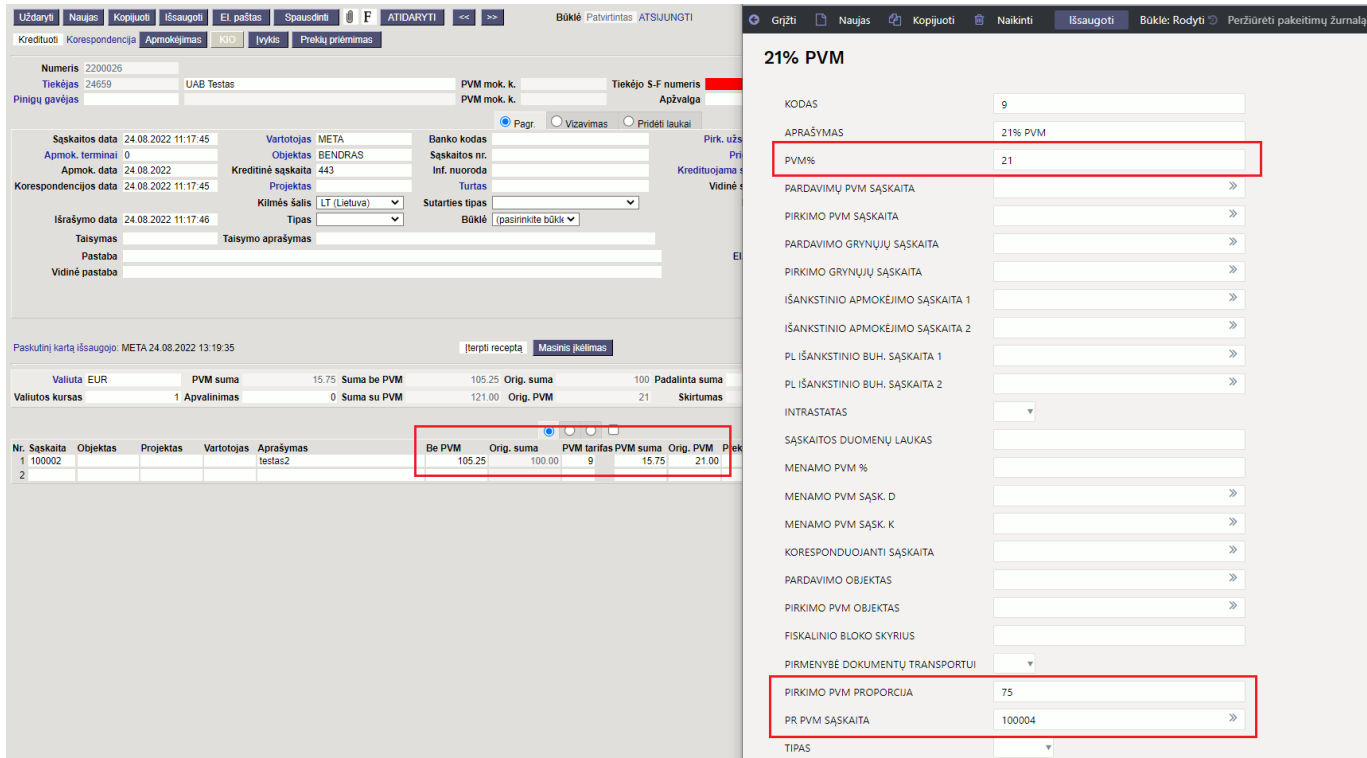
Uždaryti Naujas Kopijuoti Išsaugoti El. paštas Spausdinti F ATIDARYTI << >> Būklė Patvirtintas ATSIJUNGTI

Kreditinė Korespondencija Apmokėjimas KIO Įvykis Prekių priėmimas

Numeris 2200026
Tiekėjas 24659 UAB Testas PVM mok. k. Tiekėjo S-F numeris
Pinigų gavėjas PVM mok. k. Apžvalga

Pagr. Vizavimas Pridėti laukai

Sąskaitos data 24.08.2022 11:17:45 Vartotojas META Banko kodas Pirk. užs
Apmok. terminai 0 Objektas BENDRAS Sąskaitos nr. Pri
Apmok. data 24.08.2022 Kreditinė sąskaita 443 Inf. nuoroda Kredituojama s
Korespondencijos data 24.08.2022 11:17:45 Projektas Turtas Vidinė
Kilmės šalis LT (Lietuva) Sutarties tipas
Išrašymo data 24.08.2022 11:17:46 Tipas Būklė (pasirinkite būkl
Taisymas Taisymo aprašymas
Pastaba El
Vidinė pastaba

Paskutinį kartą išsaugojo: META 24.08.2022 13:19:35 Įterpti receptą Masinis įkėlimas

Valiuta EUR PVM suma 15.75 Suma be PVM 105.25 Orig. suma 100 Padalinta suma
Valiutos kursas 1 Apvalinimas 0 Suma su PVM 121.00 Orig. PVM 21 Skirtumas

| Nr. | Sąskaita | Objektas | Projektas | Vartotojas | Aprašymas | Be PVM | Orig. suma | PVM tarifas | PVM suma | Orig. PVM | Prek |
|---|---|---|---|---|---|---|---|---|---|---|---|
| 1 | 100002 | | | | testas2 | 105.25 | 100.00 | 9 | 15.75 | 21.00 | |
| 2 | | | | | | | | | | | |

Grįžti Naujas Kopijuoti Naikinti Išsaugoti Būklė: Rodyti Peržiūrėti pakeitimų žurnalą

21% PVM

KODAS 9
APRAŠYMAS 21% PVM
PVM% 21
PARDAVIMŲ PVM SĄSKAITA
PIRKIMO PVM SĄSKAITA
PARDAVIMO GRYNŲJŲ SĄSKAITA
PIRKIMO GRYNŲJŲ SĄSKAITA
IŠANKSTINIO APMOKĖJIMO SĄSKAITA 1
IŠANKSTINIO APMOKĖJIMO SĄSKAITA 2
PL IŠANKSTINIO BUH. SĄSKAITA 1
PL IŠANKSTINIO BUH. SĄSKAITA 2
INTRASTATAS
SĄSKAITOS DUOMENŲ LAUKAS
MENAMO PVM %
MENAMO PVM SĄSK. D
MENAMO PVM SĄSK. K
KORESPONDUOJANTI SĄSKAITA
PARDAVIMO OBJEKTAS
PIRKIMO PVM OBJEKTAS
FISKALINIO BLOKO SKYRIUS
PIRMENYBĖ DOKUMENTŲ TRANSPORTUI
PIRKIMO PVM PROPORCIJA 75
PR PVM SĄSKAITA 100004
TIPAS